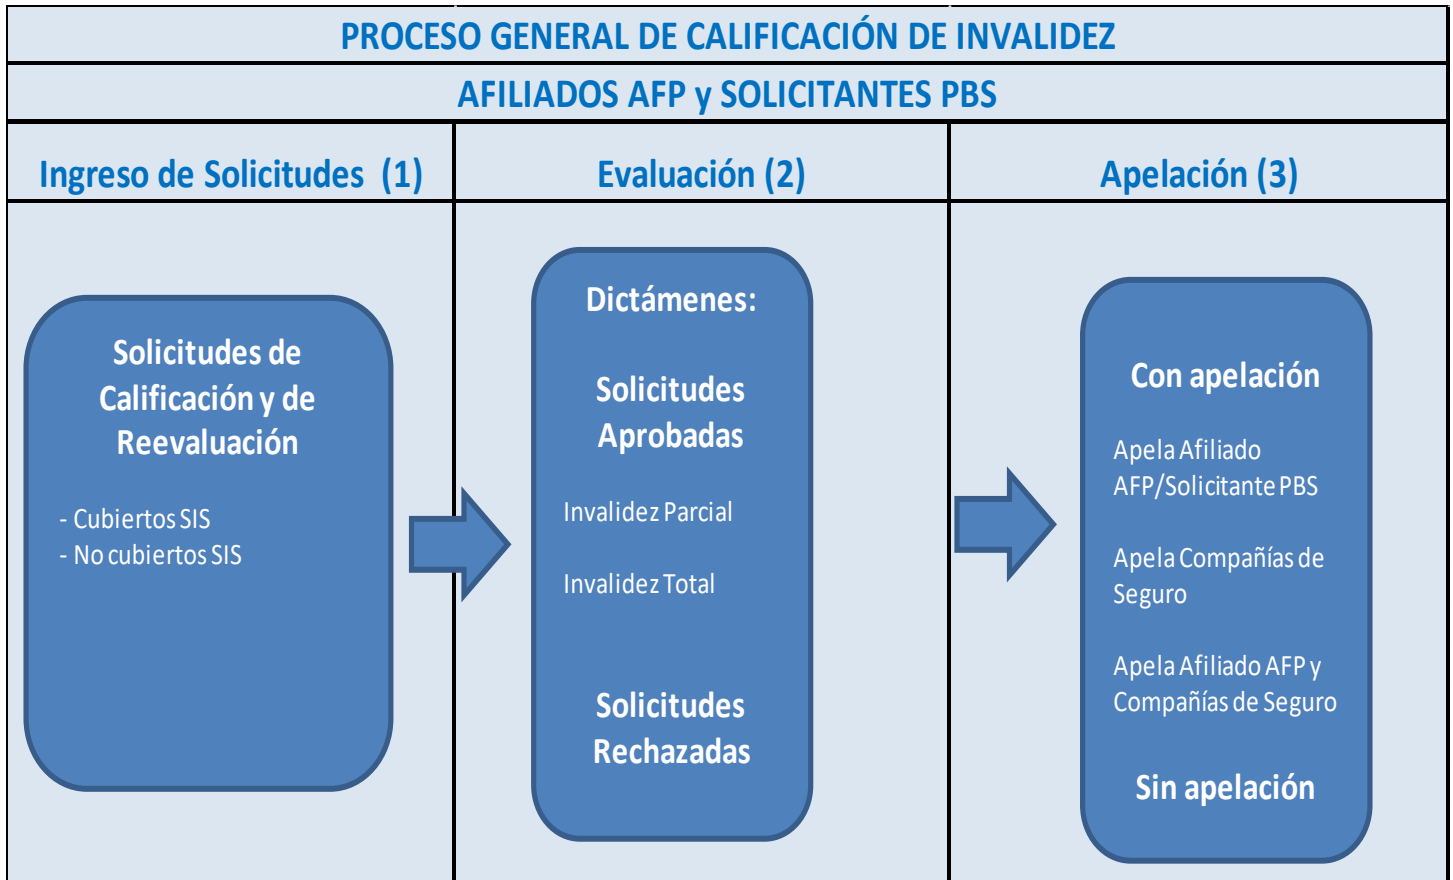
PROCESO GENERAL DE CALIFICACIÓN DE INVALIDEZ

AFILIADOS AFP y SOLICITANTES PBS

Ingreso de Solicitudes (1)

Evaluación (2)

Apelación (3)

Solicitudes de Calificación y de Reevaluación

- Cubiertos SIS
- No cubiertos SIS

Dictámenes:

Solicitudes Aprobadas

Invalidez Parcial

Invalidez Total

Solicitudes Rechazadas

Con apelación

Apela Afiliado AFP/Solicitante PBS

Apela Compañías de Seguro

Apela Afiliado AFP y Compañías de Seguro

Sin apelación